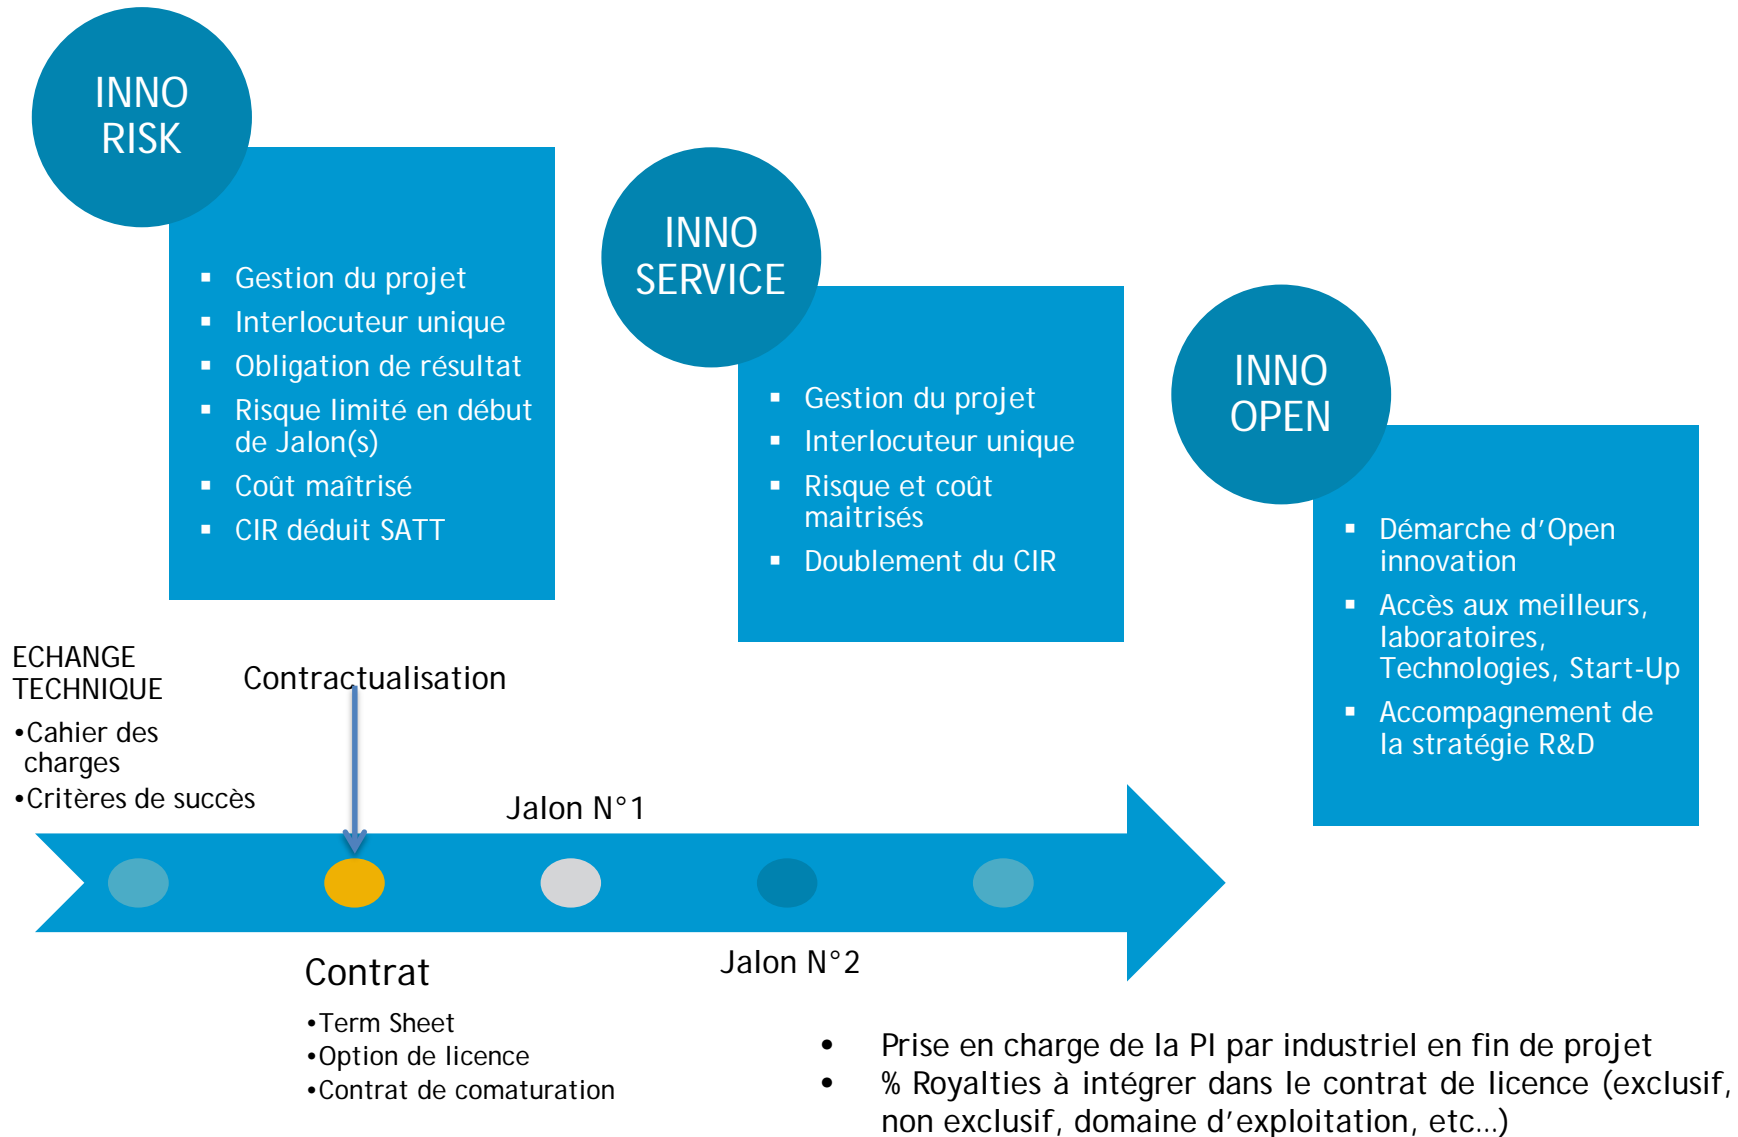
INNO RISK

- Gestion du projet
- Interlocuteur unique
- Obligation de résultat
- Risque limité en début de Jalon(s)
- Coût maîtrisé
- CIR déduit SATT

INNO SERVICE

- Gestion du projet
- Interlocuteur unique
- Risque et coût maitrisés
- Doublement du CIR

INNO OPEN

- Démarche d'Open innovation
- Accès aux meilleurs, laboratoires, Technologies, Start-Up
- Accompagnement de la stratégie R&D

ECHANGE TECHNIQUE
•Cahier des charges
•Critères de succès

Contractualisation

Jalon N°1

Contrat
•Term Sheet
•Option de licence
•Contrat de comaturation

Jalon N°2

• Prise en charge de la PI par industriel en fin de projet
• % Royalties à intégrer dans le contrat de licence (exclusif, non exclusif, domaine d'exploitation, etc…)